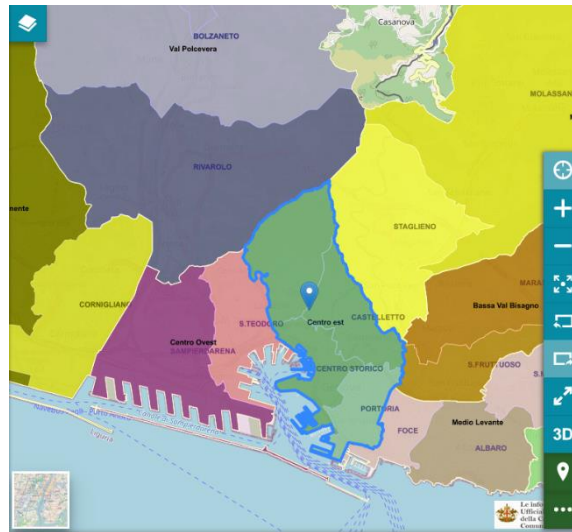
BOLZANETO
Val Polcevera
Casanova
MOLASSAN
RIVAROLO
nente
STAGLIENO
CORNIGLIANO
MARA
Bassa Val Bisagno
Centro est
CASTELLETTO
S.TEODORO
Centro Ovest
SAMPIERDARENA
CENTRO STORICO
S.FRUTTUOSO
PORTORIA
FOCE
Medio Levante
ALBARO
3D
Le info
Ufficia
della C
Comun